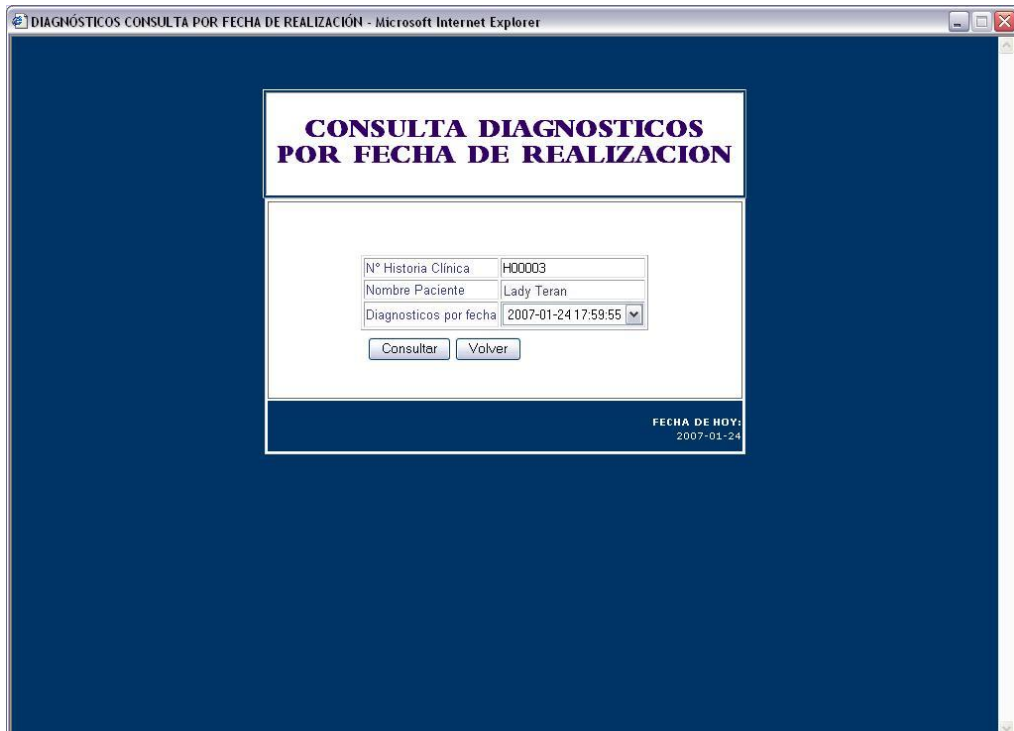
DIAGNÓSTICOS CONSULTA POR FECHA DE REALIZACIÓN - Microsoft Internet Explorer

CONSULTA DIAGNOSTICOS POR FECHA DE REALIZACION

| N° Historia Clínica | H00003 |
|---|---|
| Nombre Paciente | Lady Teran |
| Diagnosticos por fecha | 2007-01-24 17:59:55 |

Consultar Volver

FECHA DE HOY:
2007-01-24